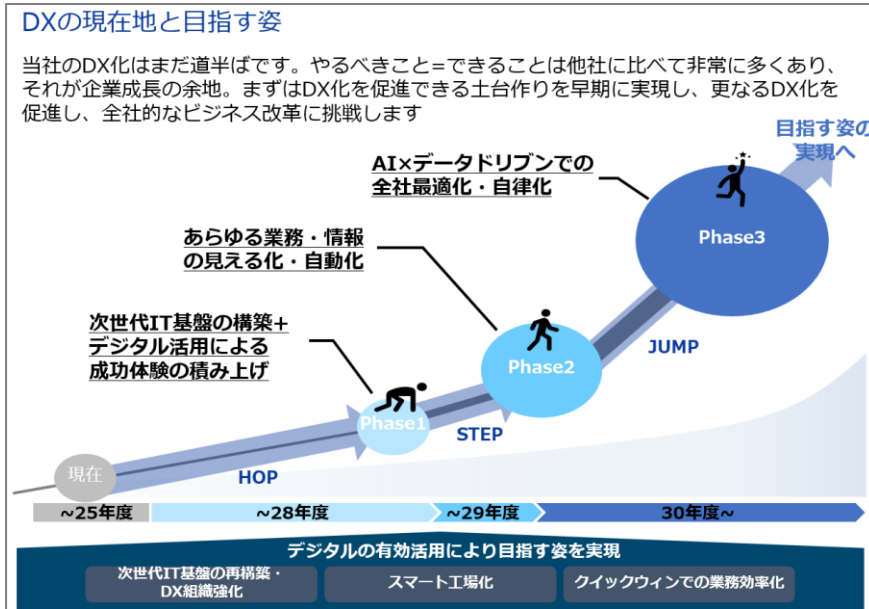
DXの現在地と目指す姿

当社のDX化はまだ道半ばです。やるべきこと=できることは他社に比べて非常に多くあり、それが企業成長の余地。まずはDX化を促進できる土台作りを早期に実現し、更なるDX化を促進し、全社的なビジネス改革に挑戦します

目指す姿の実現へ

AI×データドリブンでの全社最適化・自律化

あらゆる業務・情報の見える化・自動化

次世代IT基盤の構築+デジタル活用による成功体験の積み上げ

Phase3

Phase2

Phase1

現在

HOP

STEP

JUMP

~25年度

~28年度

~29年度

30年度~

デジタルの有効活用により目指す姿を実現

次世代IT基盤の再構築・DX組織強化

スマート工場化

クイックウィンでの業務効率化